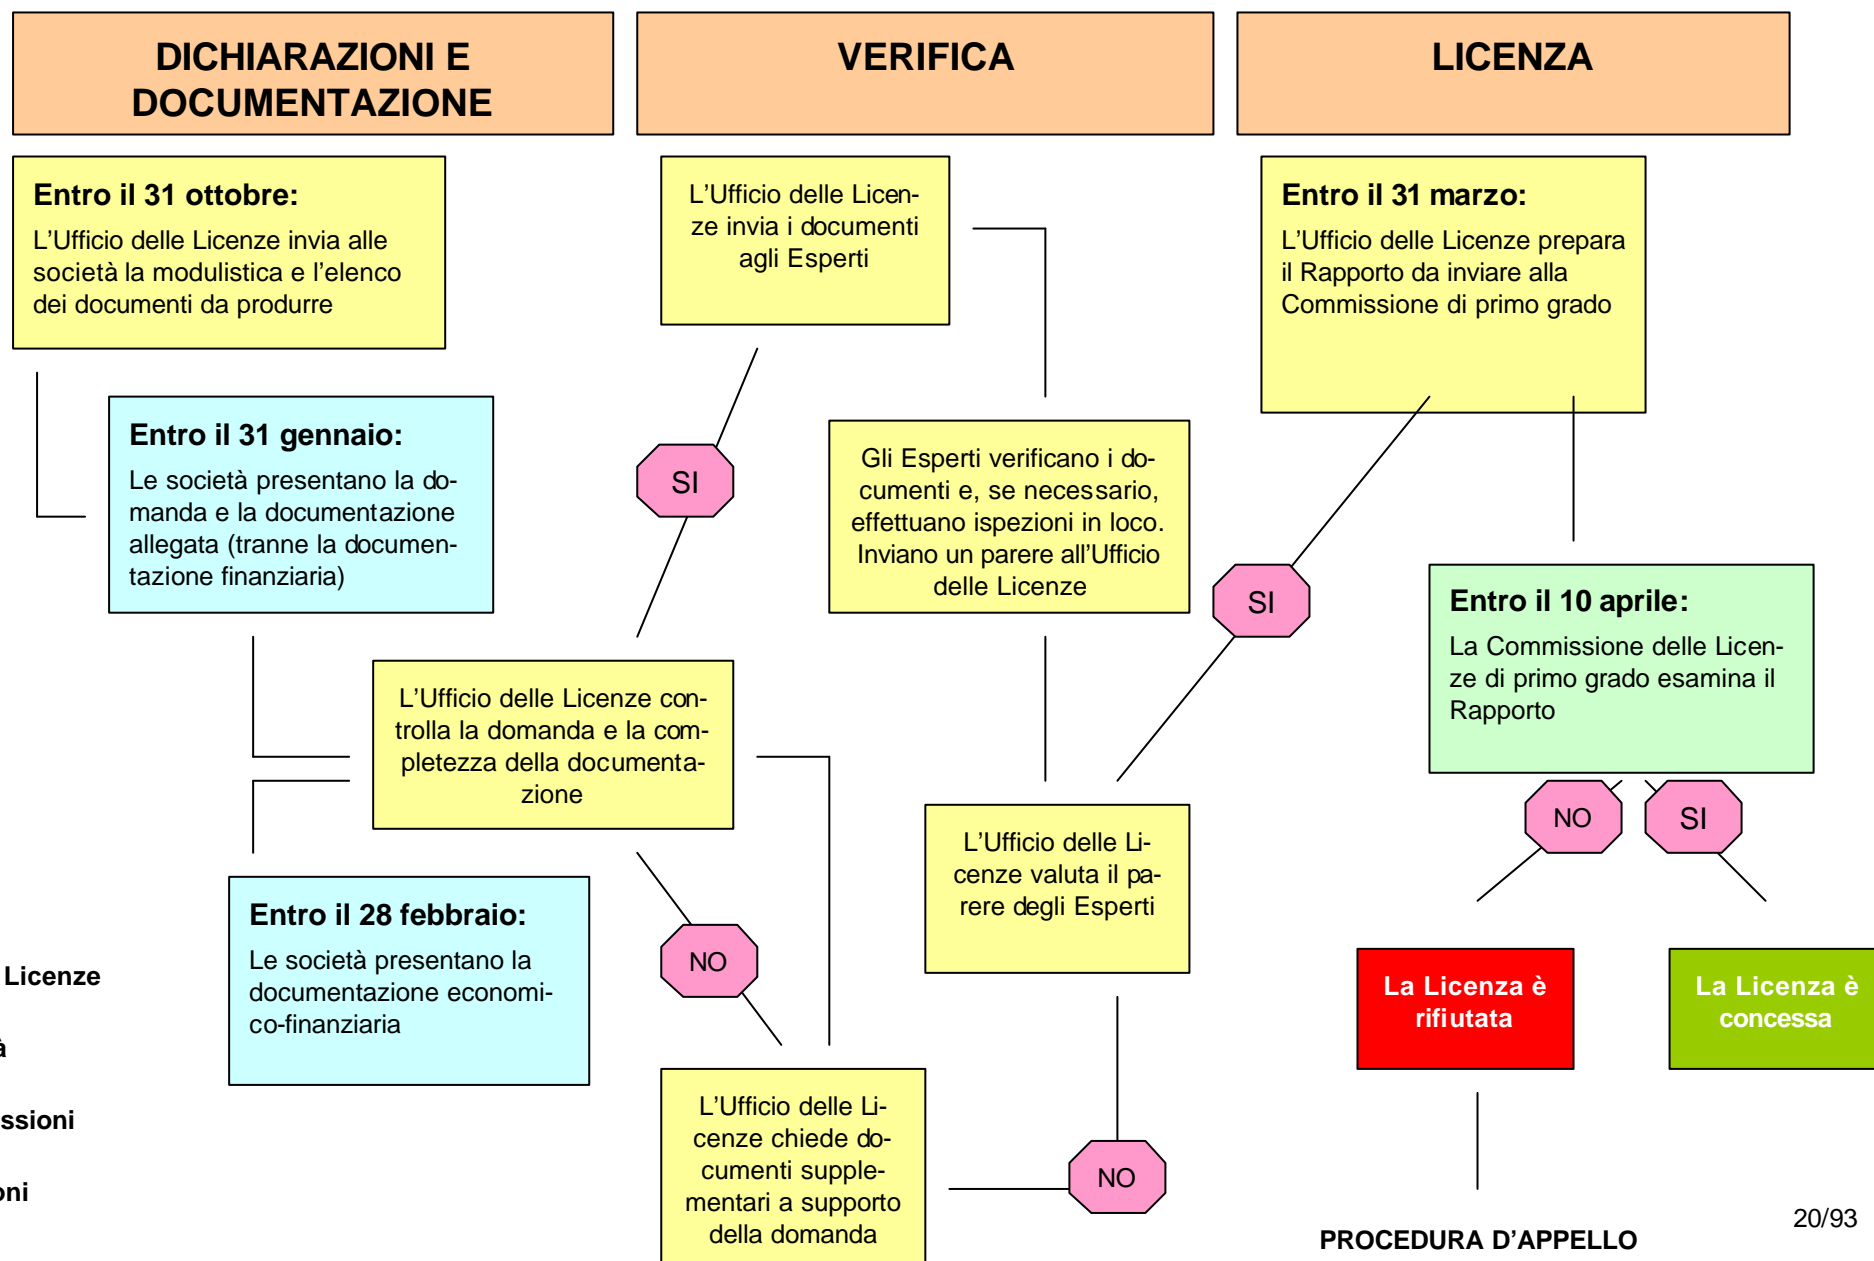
DICHIARAZIONI E DOCUMENTAZIONE

VERIFICA

LICENZA

**Entro il 31 ottobre:**
L'Ufficio delle Licenze invia alle società la modulistica e l'elenco dei documenti da produrre

L'Ufficio delle Licenze invia i documenti agli Esperti

**Entro il 31 marzo:**
L'Ufficio delle Licenze prepara il Rapporto da inviare alla Commissione di primo grado

**Entro il 31 gennaio:**
Le società presentano la domanda e la documentazione allegata (tranne la documentazione finanziaria)

SI

Gli Esperti verificano i documenti e, se necessario, effettuano ispezioni in loco. Inviano un parere all'Ufficio delle Licenze

SI

**Entro il 10 aprile:**
La Commissione delle Licenze di primo grado esamina il Rapporto

L'Ufficio delle Licenze controlla la domanda e la completezza della documentazione

NO

SI

L'Ufficio delle Licenze valuta il parere degli Esperti

**Entro il 28 febbraio:**
Le società presentano la documentazione economico-finanziaria

NO

Licenze

à

ssioni

oni

La Licenza è rifiutata

La Licenza è concessa

L'Ufficio delle Licenze chiede documenti supplementari a supporto della domanda

NO

20/93

PROCEDURA D'APPELLO